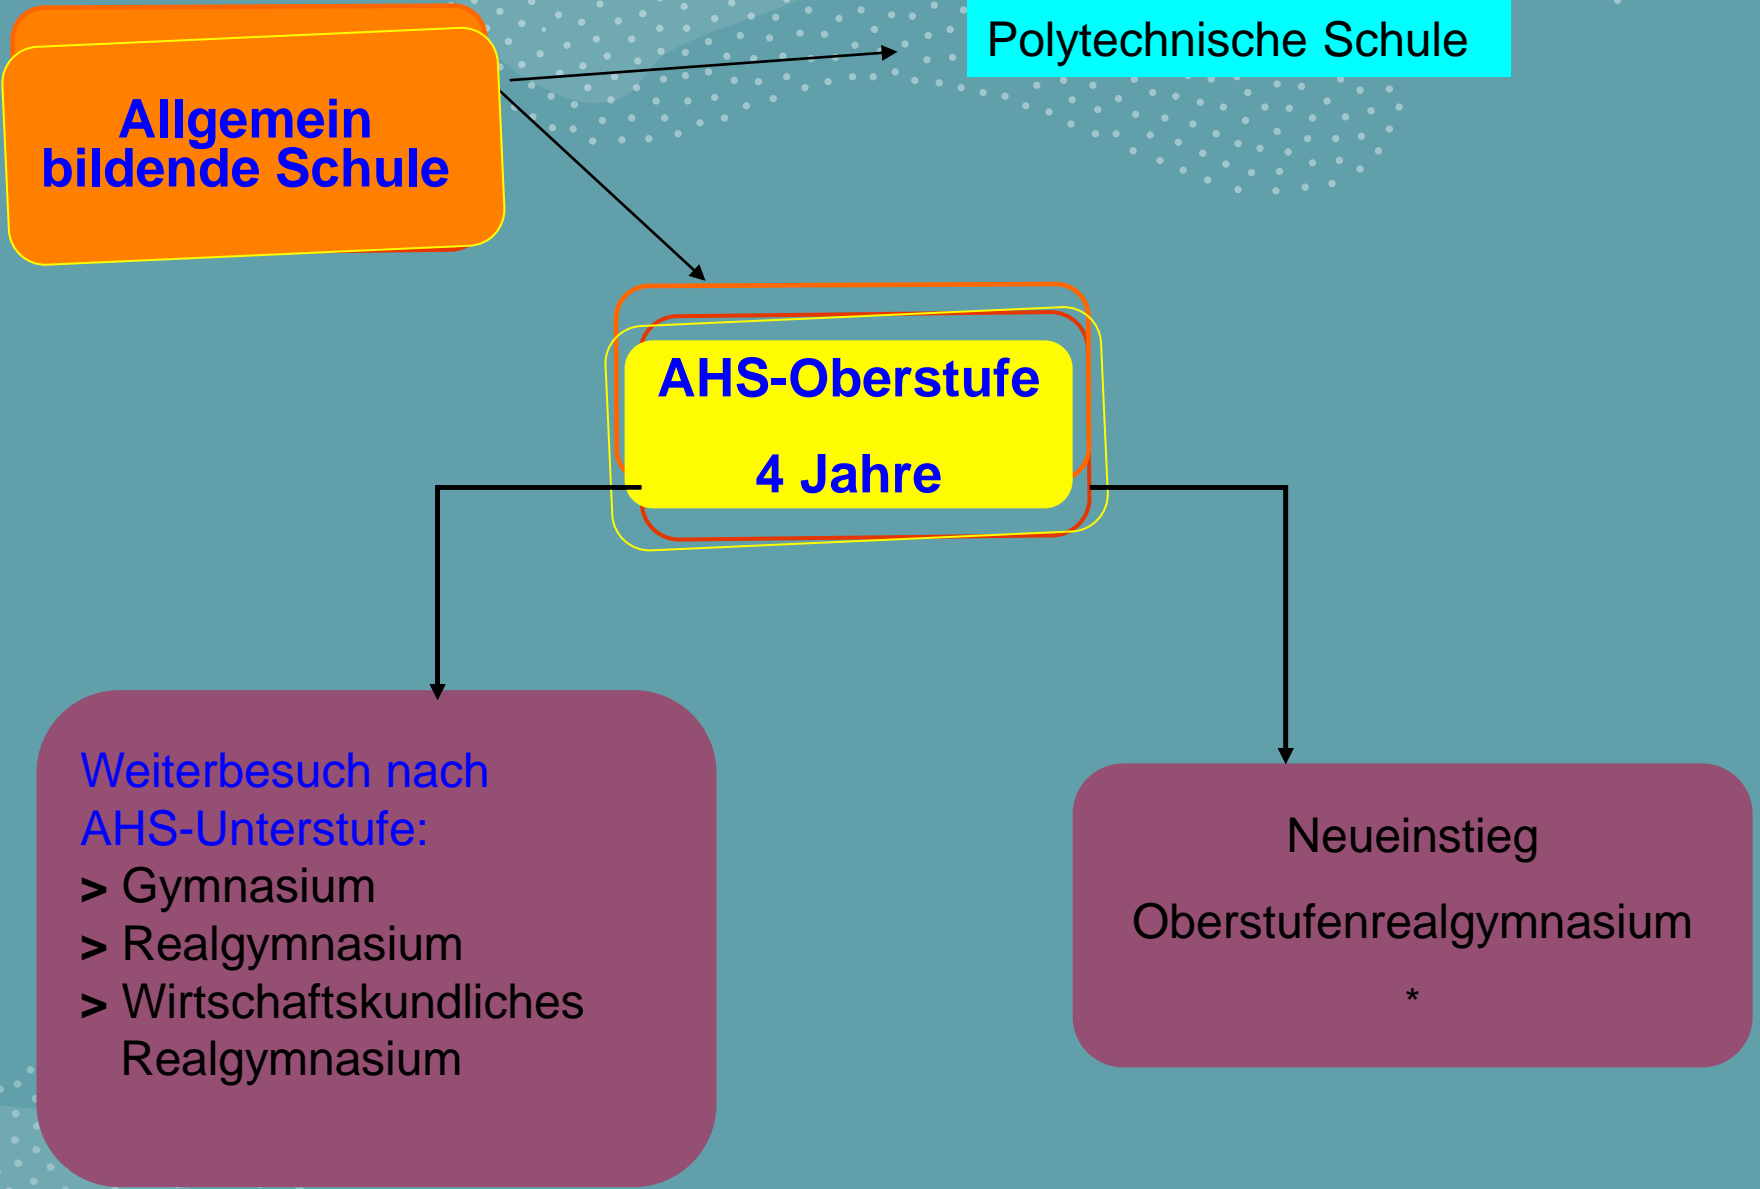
Allgemein bildende Schule

Polytechnische Schule

AHS-Oberstufe

4 Jahre

Weiterbesuch nach AHS-Unterstufe:
> Gymnasium
> Realgymnasium
> Wirtschaftskundliches Realgymnasium

Neueinstieg

Oberstufenrealgymnasium

*